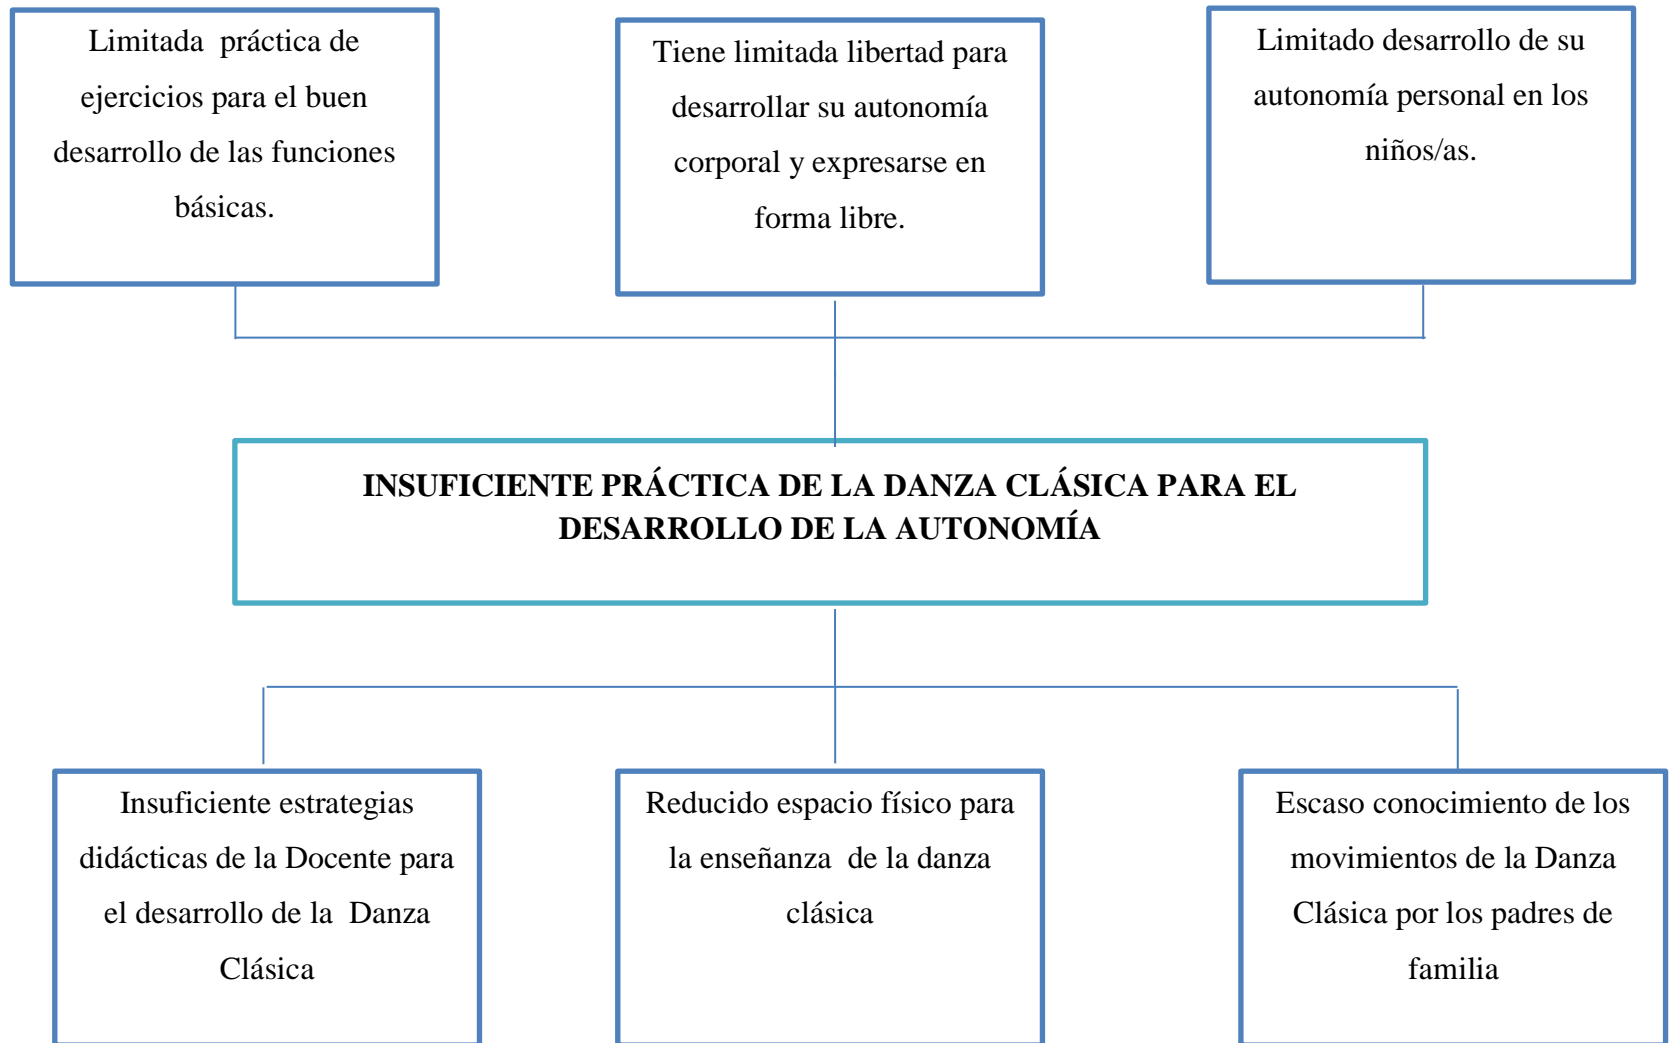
Limitada práctica de ejercicios para el buen desarrollo de las funciones básicas.

Tiene limitada libertad para desarrollar su autonomía corporal y expresarse en forma libre.

Limitado desarrollo de su autonomía personal en los niños/as.

INSUFICIENTE PRÁCTICA DE LA DANZA CLÁSICA PARA EL DESARROLLO DE LA AUTONOMÍA

Insuficiente estrategias didácticas de la Docente para el desarrollo de la Danza Clásica

Reducido espacio físico para la enseñanza de la danza clásica

Escaso conocimiento de los movimientos de la Danza Clásica por los padres de familia